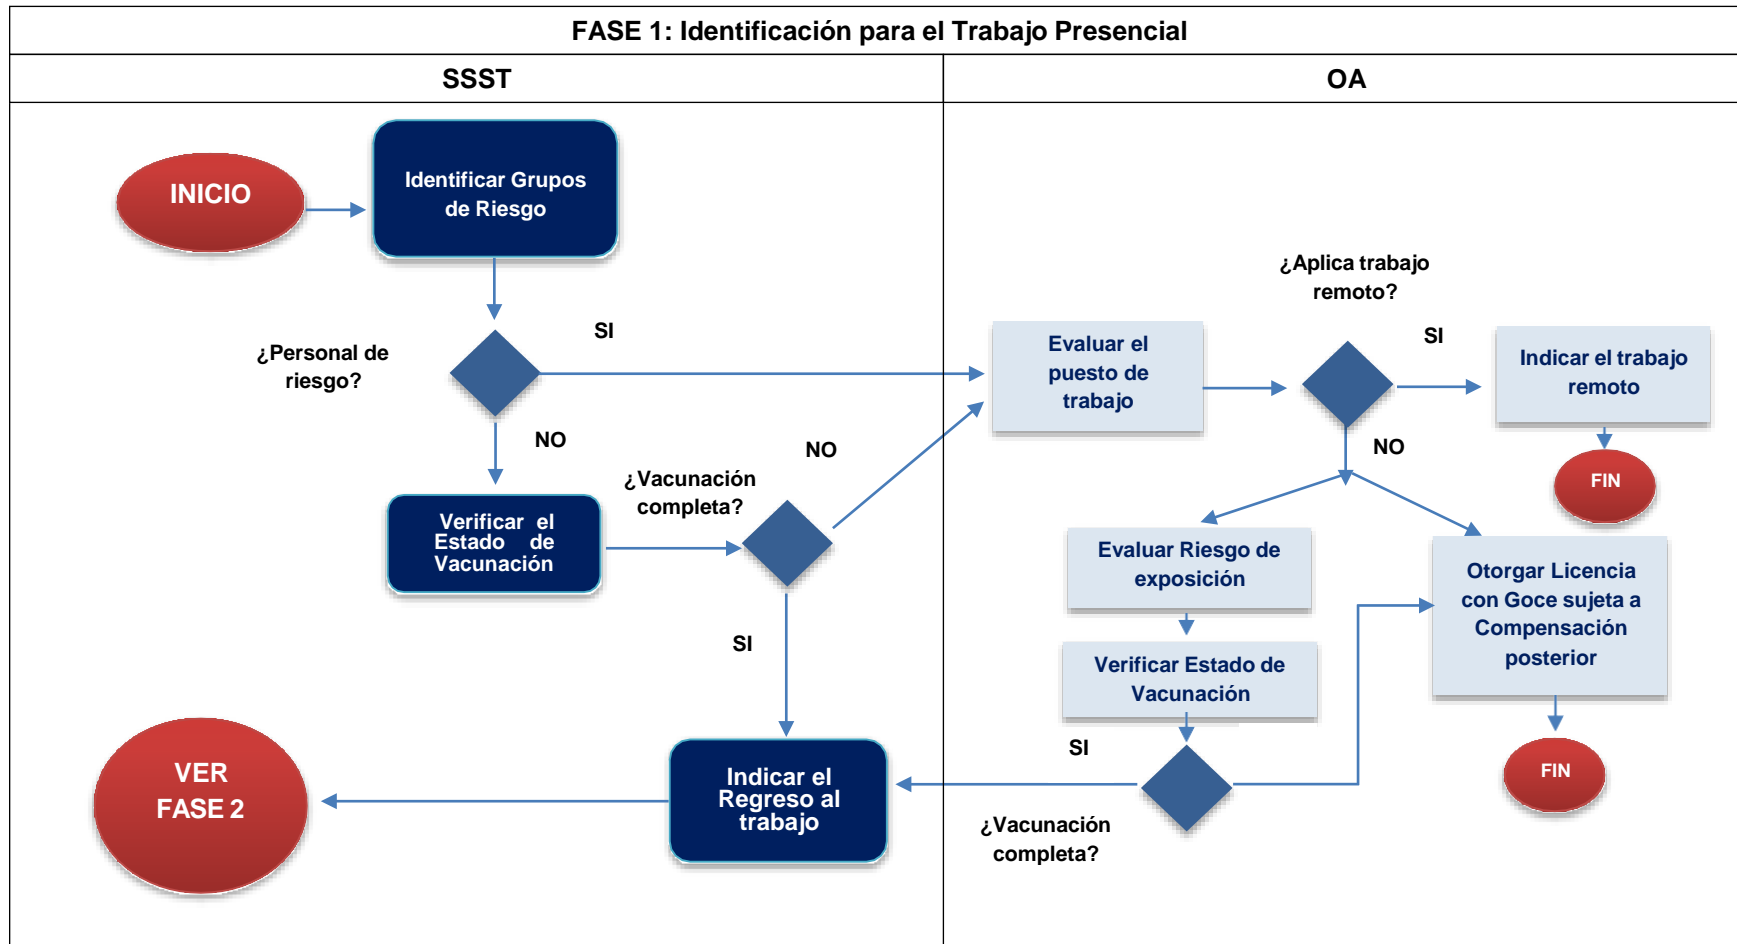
FASE 1: Identificación para el Trabajo Presencial

SSST

OA

INICIO

Identificar Grupos de Riesgo

¿Personal de riesgo?

SI

NO

Verificar el Estado de Vacunación

¿Vacunación completa?

NO

SI

Indicar el Regreso al trabajo

VER FASE 2

Evaluar el puesto de trabajo

¿Aplica trabajo remoto?

SI

Indicar el trabajo remoto

FIN

NO

Evaluar Riesgo de exposición

Verificar Estado de Vacunación

SI

¿Vacunación completa?

Otorgar Licencia con Goce sujeta a Compensación posterior

FIN